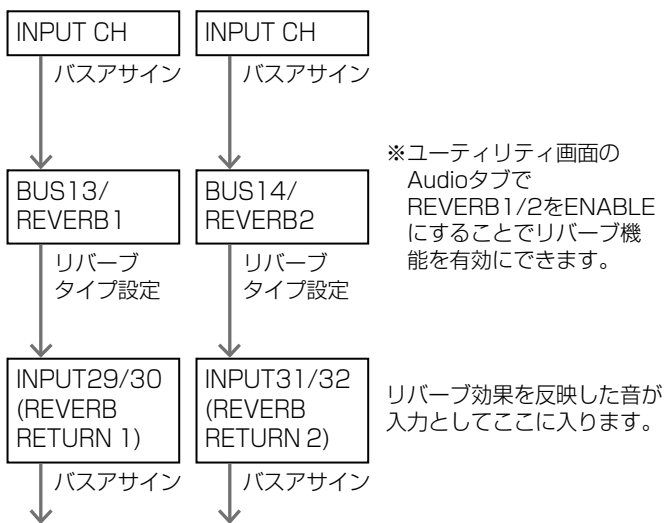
INPUT CH

バスアサイン

BUS13/
REVERB1

リバーブ
タイプ設定

INPUT29/30
(REVERB
RETURN 1)

バスアサイン

INPUT CH

バスアサイン

BUS14/
REVERB2

リバーブ
タイプ設定

INPUT31/32
(REVERB
RETURN 2)

バスアサイン

※ユーティリティ画面のAudioタブでREVERB1/2をENABLEにすることでリバーブ機能を有効にできます。

リバーブ効果を反映した音が入力としてここに入ります。